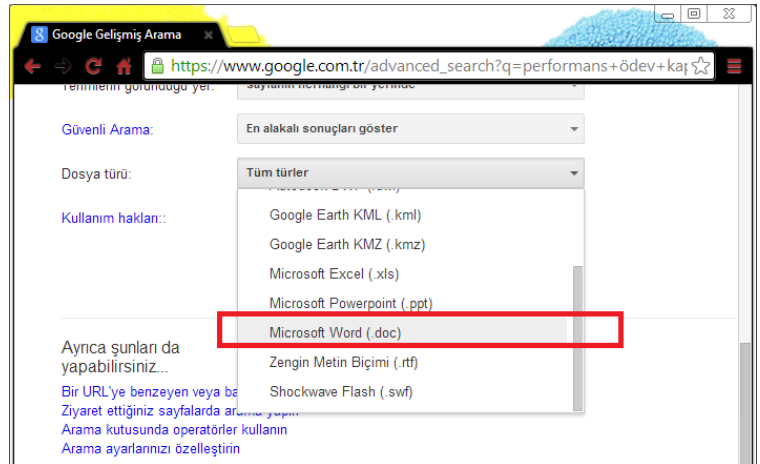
Google Gelişmiş Arama

https://www.google.com.tr/advanced_search?q=performans+ödev+ka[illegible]

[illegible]

Güvenli Arama: En alakalı sonuçları göster

Dosya türü: Tüm türler

Kullanım hakları::

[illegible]
Google Earth KML (.kml)
Google Earth KMZ (.kmz)
Microsoft Excel (.xls)
Microsoft Powerpoint (.ppt)
Microsoft Word (.doc)
Zengin Metin Biçimi (.rtf)
Shockwave Flash (.swf)

Ayrıca şunları da yapabilirsiniz...

Bir URL'ye benzeyen veya ba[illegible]
Ziyaret ettiğiniz sayfalarda ar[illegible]
Arama kutusunda operatörler kullanın
Arama ayarlarınızı özelleştirin